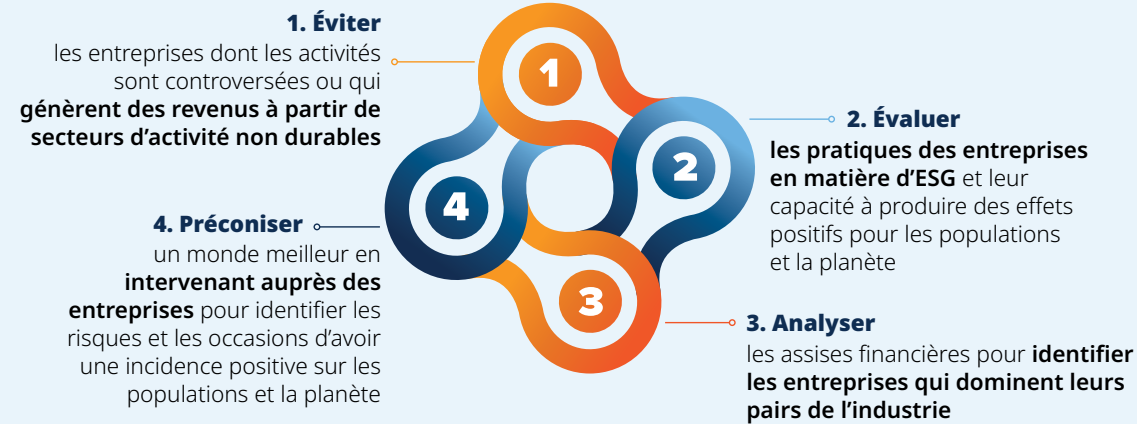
1. Éviter
les entreprises dont les activités sont controversées ou qui génèrent des revenus à partir de secteurs d'activité non durables

1

2. Évaluer
les pratiques des entreprises en matière d'ESG et leur capacité à produire des effets positifs pour les populations et la planète

2

4

4. Préconiser
un monde meilleur en intervenant auprès des entreprises pour identifier les risques et les occasions d'avoir une incidence positive sur les populations et la planète

3

3. Analyser
les assises financières pour identifier les entreprises qui dominent leurs pairs de l'industrie